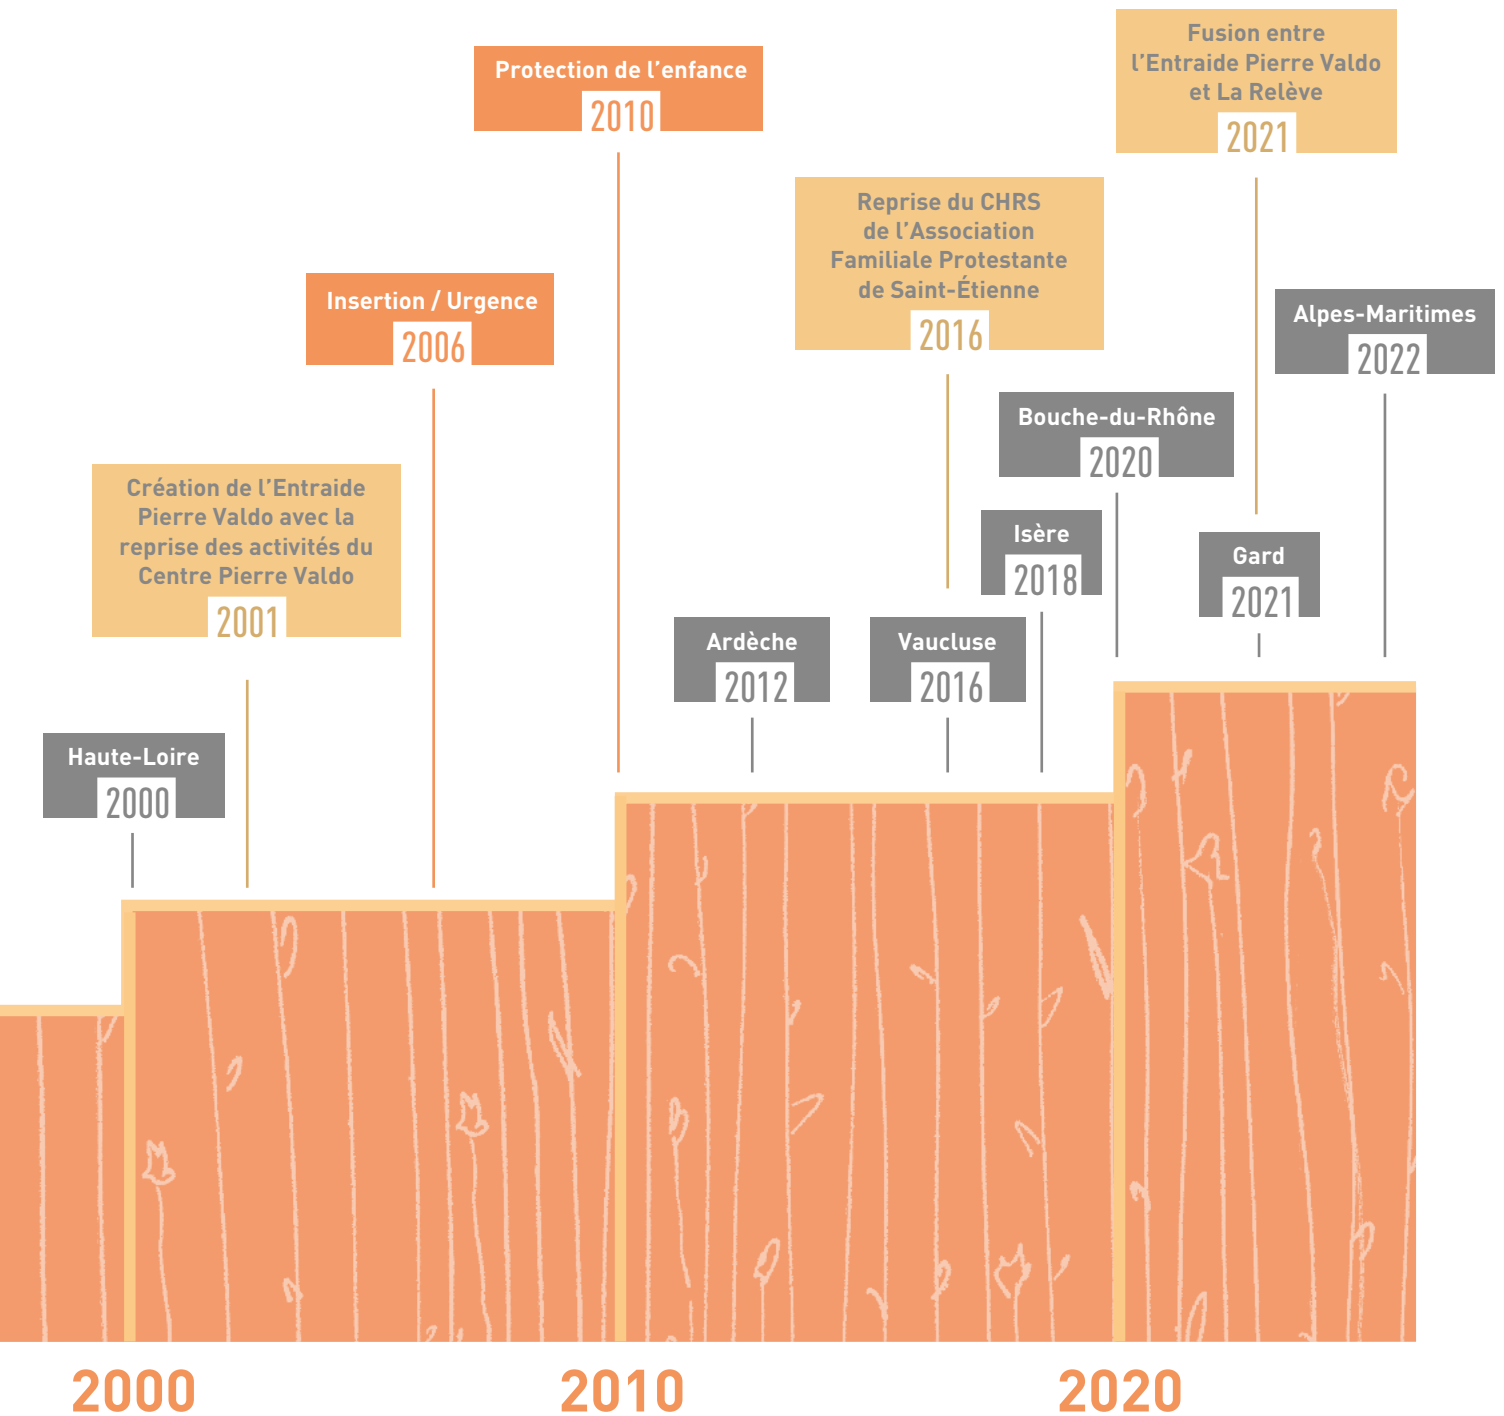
Fusion entre l’Entraide Pierre Valdo et La Relève
2021

Protection de l’enfance
2010

Reprise du CHRS de l’Association Familiale Protestante de Saint-Étienne
2016

Alpes-Maritimes
2022

Insertion / Urgence
2006

Bouche-du-Rhône
2020

Création de l’Entraide Pierre Valdo avec la reprise des activités du Centre Pierre Valdo
2001

Isère
2018

Gard
2021

Ardèche
2012

Vaucluse
2016

Haute-Loire
2000

2000

2010

2020